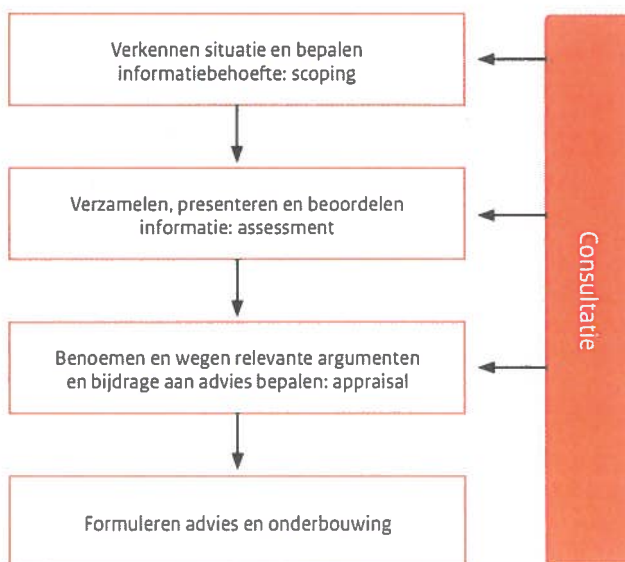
Verkennen situatie en bepalen informatiebehoefte: scoping

Verzamelen, presenteren en beoordelen informatie: assessment

Benoemen en wegen relevante argumenten en bijdrage aan advies bepalen: appraisal

Formuleren advies en onderbouwing

Consultatie